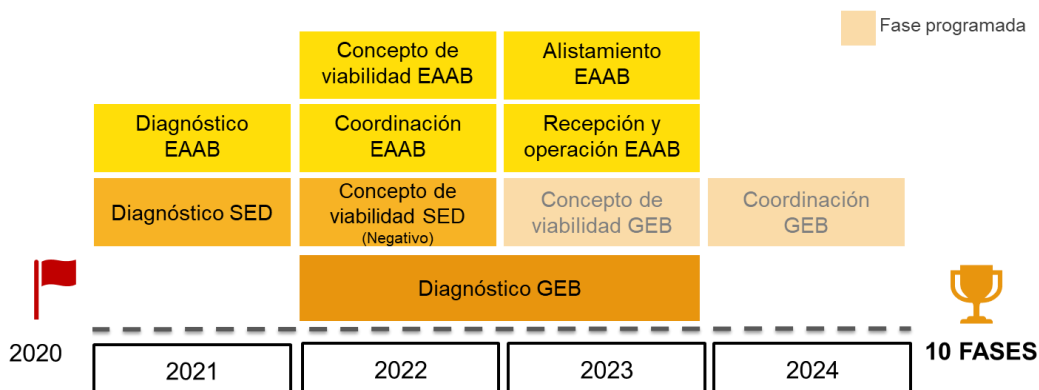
Fase programada

Concepto de viabilidad EAAB

Alistamiento EAAB

Diagnóstico EAAB

Coordinación EAAB

Recepción y operación EAAB

Diagnóstico SED

Concepto de viabilidad SED
(Negativo)

Concepto de viabilidad GEB

Coordinación GEB

Diagnóstico GEB

2020

2021

2022

2023

2024

10 FASES